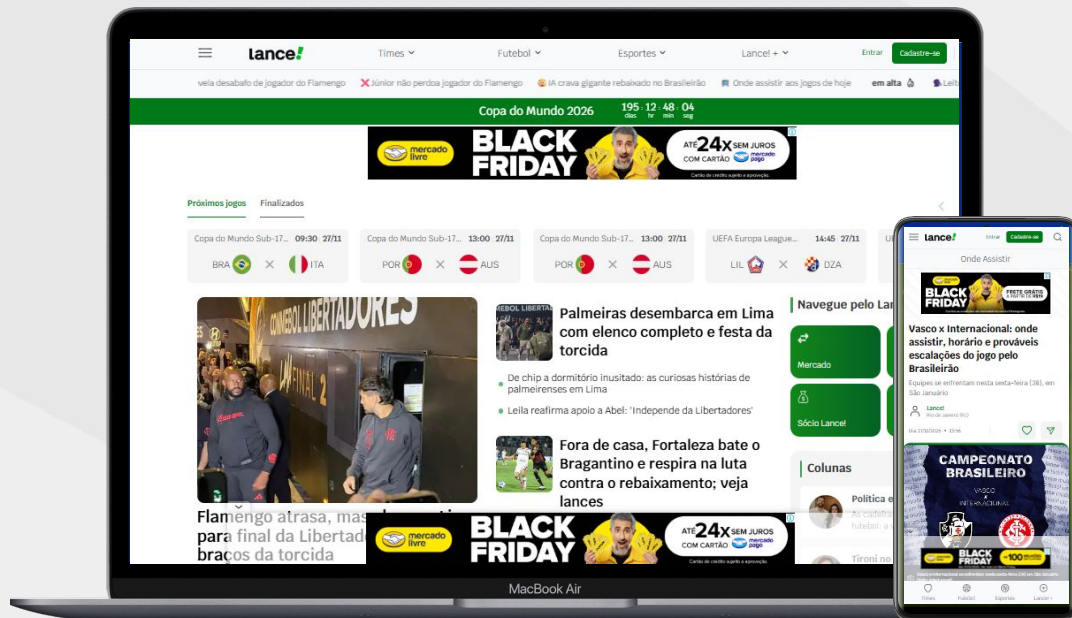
lance!

Times

Futebol

Esportes

Lance! +

Entrar

Cadastre-se

veja desabafo de jogador do Flamengo

Júnior não perdoa jogador do Flamengo

IA crava gigante rebaixado no Brasileirão

Onde assistir aos jogos de hoje

em alta

Copa do Mundo 2026 195 dias : 12 hr : 48 min : 04 seg

mercado livre BLACK FRIDAY ATÉ 24x SEM JUROS COM CARTÃO mercado pago

Próximos jogos

Finalizados

Copa do Mundo Sub-17... 09:30 27/11 BRA ITA

Copa do Mundo Sub-17... 13:00 27/11 POR AUS

Copa do Mundo Sub-17... 13:00 27/11 POR AUS

UEFA Europa League... 14:45 27/11 LIL DZA

CONMEBOL LIBERTADORES FINAL 2

Flamengo atrasa, mas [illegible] para final da Libertad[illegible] braços da torcida

Palmeiras desembarca em Lima com elenco completo e festa da torcida

De chip a dormitório inusitado: as curiosas histórias de palmeirenses em Lima

Leila reafirma apoio a Abel: 'Independe da Libertadores'

Fora de casa, Fortaleza bate o Bragantino e respira na luta contra o rebaixamento; veja lances

Navegue pelo Lan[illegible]

Mercado

Sócio Lance!

Colunas

Política e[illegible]

Tironi no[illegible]

mercado livre BLACK FRIDAY ATÉ 24x SEM JUROS COM CARTÃO mercado pago

MacBook Air

lance! Entrar Cadastre-se

Onde Assistir

BLACK FRIDAY FRETE GRÁTIS

Vasco x Internacional: onde assistir, horário e prováveis escalações do jogo pelo Brasileirão

Equipes se enfrentam nesta sexta-feira (28), em São Januário

Lance!

CAMPEONATO BRASILEIRO

VASCO x INTERNACIONAL

BLACK FRIDAY

Times Futebol Esportes Lance+